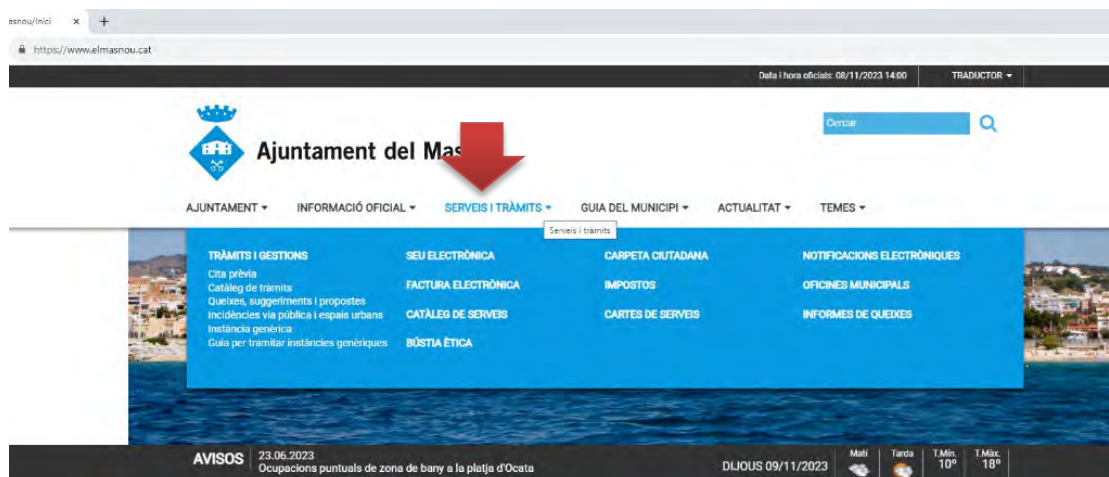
asnou/Inici ×

https://www.elmasnou.cat

Data i hora oficials: 08/11/2023 14:00
TRADUCTOR

Ajuntament del Mas

Cercar

AJUNTAMENT
INFORMACIÓ OFICIAL
SERVEIS I TRÀMITS
GUIA DEL MUNICIPI
ACTUALITAT
TEMES

Serveis i tràmits

TRÀMITS I GESTIONS
Cita prèvia
Catàleg de tràmits
Queixes, suggeriments i propostes
Incidències via pública i espais urbans
Instància genèrica
Guia per tramitar instàncies genèriques

SEU ELECTRÒNICA
FACTURA ELECTRÒNICA
CATÀLEG DE SERVEIS
BÚSTIA ÈTICA

CARPETA CIUTADANA
IMPOSTOS
CARTES DE SERVEIS

NOTIFICACIONS ELECTRÒNIQUES
OFICINES MUNICIPALS
INFORMES DE QUEIXES

AVISOS
23.06.2023
Ocupacions puntuals de zona de bany a la platja d'Ocata

DIJOUS 09/11/2023
Matí
Tarda
T.Mín. 10º
T.Màx. 18º